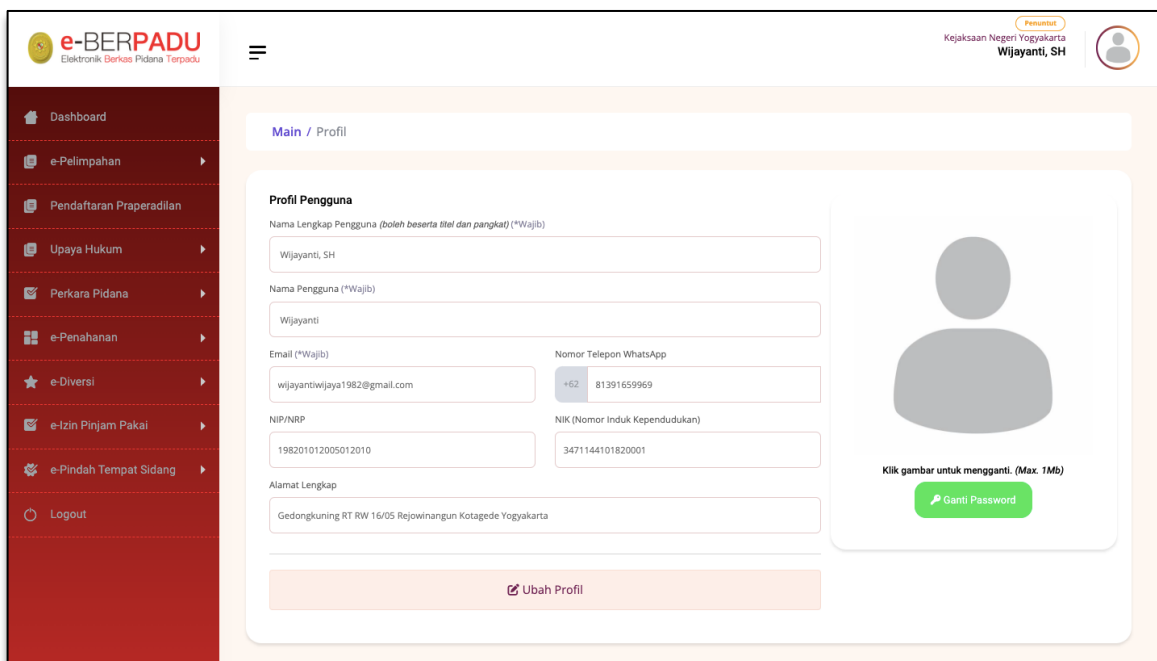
e-BERPADU
Elektronik Berkas Pidana Terpadu

Penuntut
Kejaksaan Negeri Yogyakarta
Wijayanti, SH

Dashboard
e-Pelimpahan
Pendaftaran Praperadilan
Upaya Hukum
Perkara Pidana
e-Penahanan
e-Diversi
e-Izin Pinjam Pakai
e-Pindah Tempat Sidang
Logout

Main / Profil

Profil Pengguna
Nama Lengkap Pengguna *(boleh beserta titel dan pangkat)* (*Wajib)
Wijayanti, SH
Nama Pengguna (*Wajib)
Wijayanti
Email (*Wajib)
wijayantiwijaya1982@gmail.com
Nomor Telepon WhatsApp
+62 81391659969
NIP/NRP
198201012005012010
NIK (Nomor Induk Kependudukan)
3471144101820001
Alamat Lengkap
Gedongkuning RT RW 16/05 Rejowinangun Kotagede Yogyakarta

Ubah Profil

Klik gambar untuk mengganti. *(Max. 1Mb)*
Ganti Password